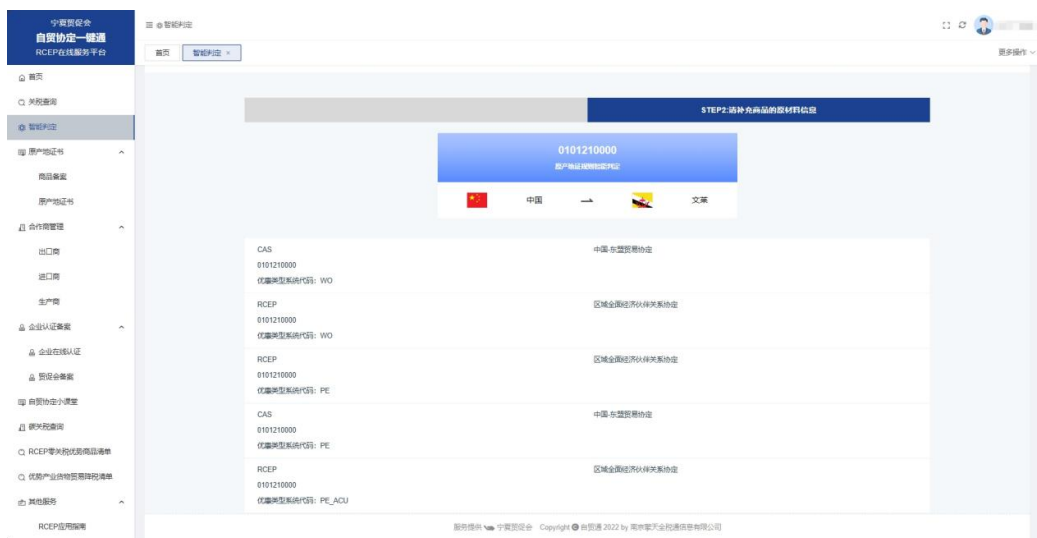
宁波贸促会
自贸协定一键通
RCEP在线服务平台

首页
关税查询
智能判定
原产地证书
商品备案
原产地证书
合作商管理
出口商
进口商
生产商
企业认证备案
企业在线认证
贸促会备案
自贸协定小课堂
领关税查询
RCEP零关税优惠商品清单
优势产业货物贸易降税清单
其他服务
RCEP应用指南

智能判定

首页 智能判定 ×

更多操作

STEP2:请补充商品的原材料信息

0101210000
原产地规则初定判定

中国 → 文莱

CAS
0101210000
优惠类型系统代码: WO

中国-东盟贸易协定

RCEP
0101210000
优惠类型系统代码: WO

区域全面经济伙伴关系协定

RCEP
0101210000
优惠类型系统代码: PE

区域全面经济伙伴关系协定

CAS
0101210000
优惠类型系统代码: PE

中国-东盟贸易协定

RCEP
0101210000
优惠类型系统代码: PE_ACU

区域全面经济伙伴关系协定

服务提供 宁波贸促会 Copyright © 自贸通 2022 by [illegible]有限公司